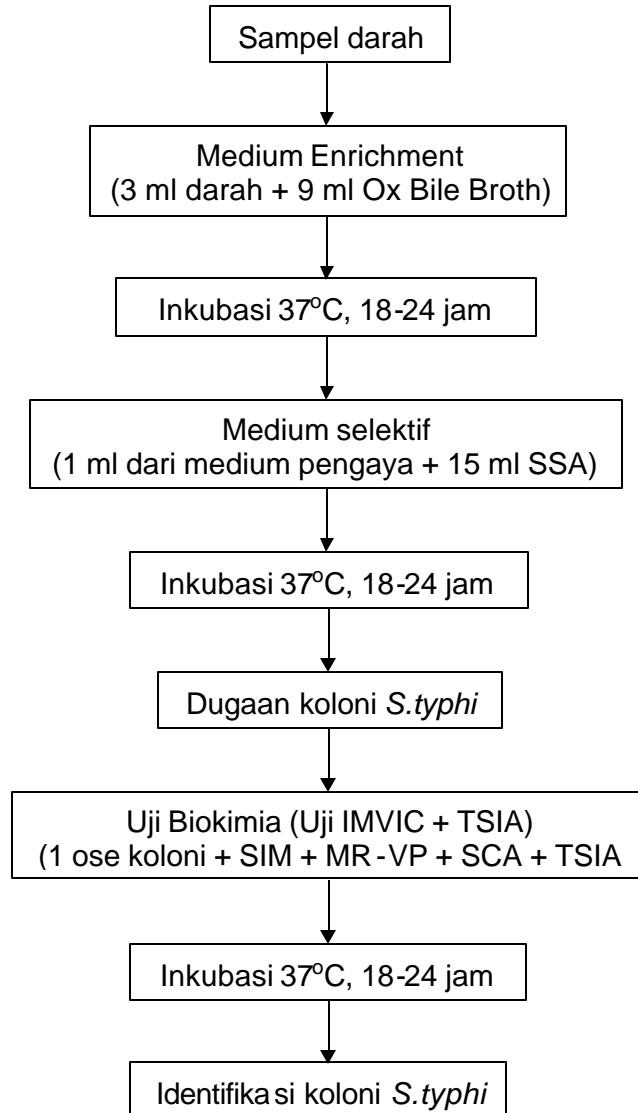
Sampel darah

Medium Enrichment
(3 ml darah + 9 ml Ox Bile Broth)

Inkubasi 37$^{o}$C, 18-24 jam

Medium selektif
(1 ml dari medium pengaya + 15 ml SSA)

Inkubasi 37$^{o}$C, 18-24 jam

Dugaan koloni *S.typhi*

Uji Biokimia (Uji IMVIC + TSIA)
(1 ose koloni + SIM + MR-VP + SCA + TSIA

Inkubasi 37$^{o}$C, 18-24 jam

Identifikasi koloni *S.typhi*